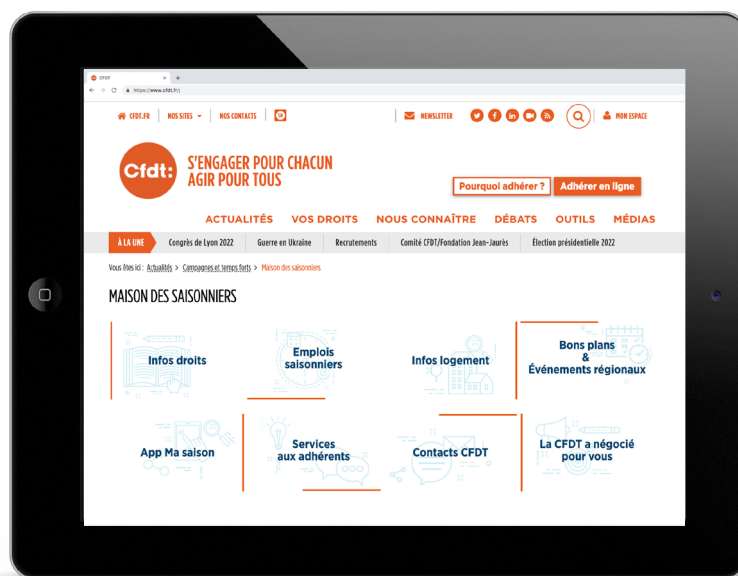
CFDT

https://www.cfdt.fr/

CFDT.FR | NOS SITES | NOS CONTACTS

NEWSLETTER

MON ESPACE

Cfdt:

S'ENGAGER POUR CHACUN
AGIR POUR TOUS

Pourquoi adhérer ? | Adhérer en ligne

ACTUALITÉS | VOS DROITS | NOUS CONNAÎTRE | DÉBATS | OUTILS | MÉDIAS

À LA UNE | Congrès de Lyon 2022 | Guerre en Ukraine | Recrutements | Comité CFDT/Fondation Jean-Jaurès | Élection présidentielle 2022

Vous êtes ici : Actualités > Campagnes et temps forts > Maison des saisonniers

MAISON DES SAISONNIERS

Infos droits

Emplois saisonniers

Infos logement

Bons plans & Événements régionaux

App Ma saison

Services aux adhérents

Contacts CFDT

La CFDT a négocié pour vous